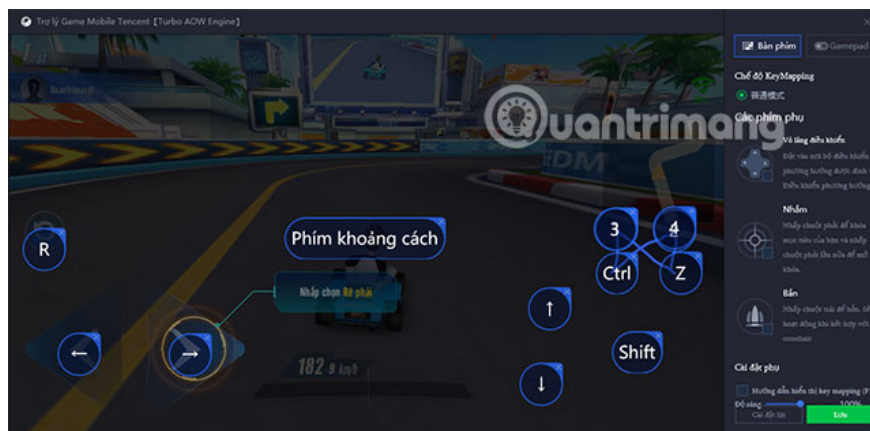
Trợ lý Game Mobile Tencent【Turbo AOW Engine】

Bàn phím
Gamepad

Chế độ KeyMapping
普通模式

Các phím phụ

Vô lăng điều khiển
Đặt vào nút bộ điều khiển phương hướng được dịch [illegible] Điều khiển phương hướng

Nhắm
Nhấp chuột phải để khóa mục tiêu của bạn và nhấp chuột phải lần nữa để mở khóa

Bắn
Nhấp chuột trái để bắn. Sẽ hoạt động khi kết hợp với crosshair

Cài đặt phụ
Hướng dẫn hiển thị key mapping (F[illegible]
Độ sáng
100%
Cài đặt lại
Lưu

Quantrimang

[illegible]

R

Phím khoảng cách

Nhấp chọn Rẽ phải

182 km/h

3
4
Ctrl
Z
Shift
←
→
↑
↓